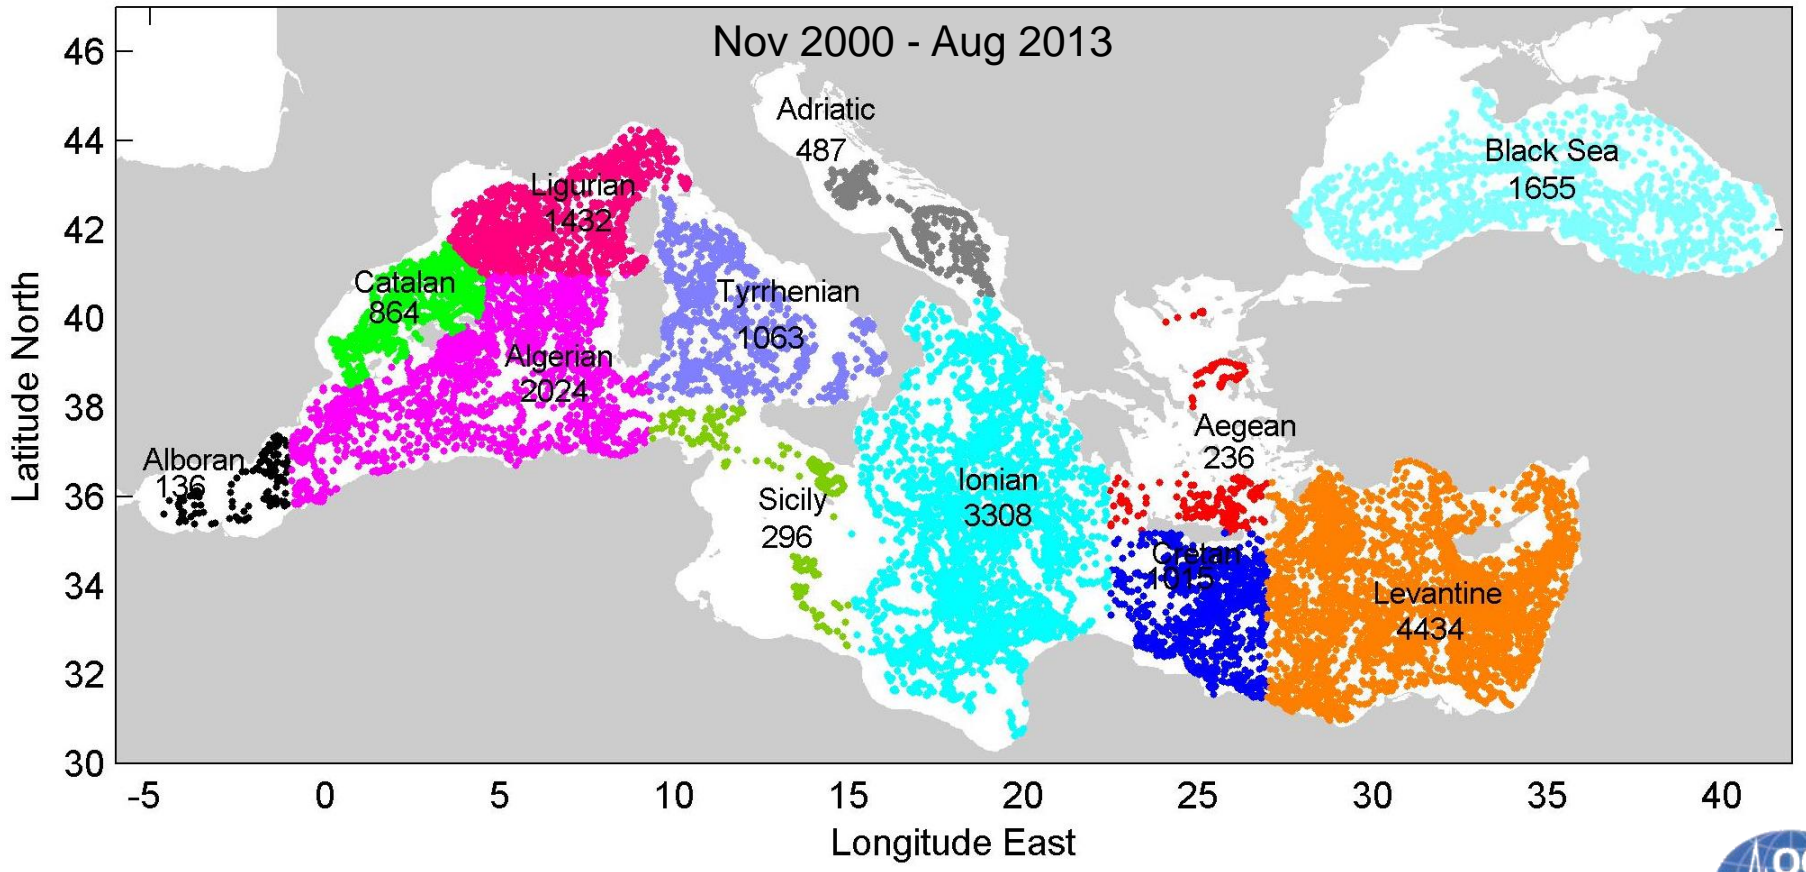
Nov 2000 - Aug 2013

Adriatic
487

Black Sea
1655

Ligurian
1432

Catalan
864

Tyrrhenian
1063

Algerian
2024

Alboran
136

Aegean
236

Sicily
296

Ionian
3308

Cretan
1015

Levantine
4434

Latitude North

46
44
42
40
38
36
34
32
30

-5
0
5
10
15
20
25
30
35
40

Longitude East